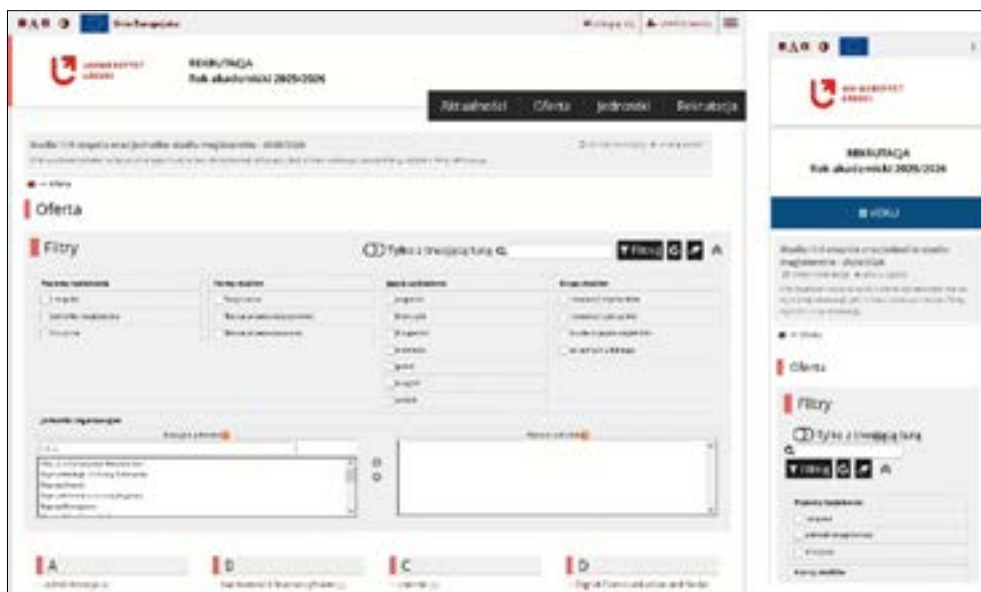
Unia Europejska

REKRUTACJA
Rok akademicki 2025/2026

Aktualności
Oferta
Jednostki
Rekrutacja

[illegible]

Oferta

Filtry

Tylko z trwającą turą

Filtruj

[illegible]

A

B

C

D

REKRUTACJA
Rok akademicki 2025/2026

MENU

Oferta

Filtry

Tylko z trwającą turą

Filtruj